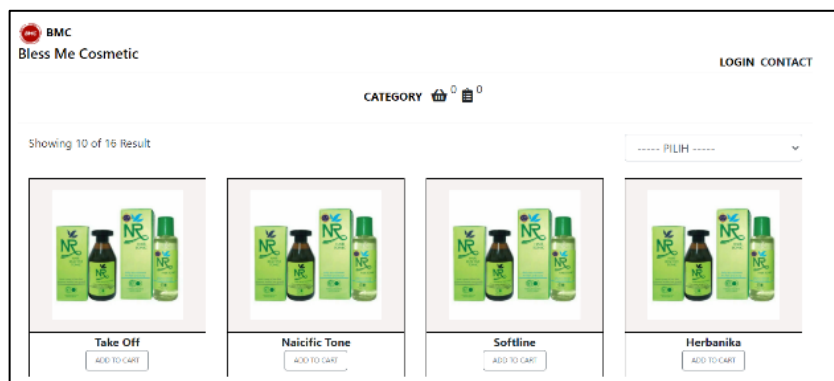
BMC BMC
Bless Me Cosmetic

LOGIN CONTACT

CATEGORY 0 0

Showing 10 of 16 Result

----- PILIH -----

NR NR NR

Take Off
ADD TO CART

NR NR NR

Naicific Tone
ADD TO CART

NR NR NR

Softline
ADD TO CART

NR NR NR

Herbanika
ADD TO CART